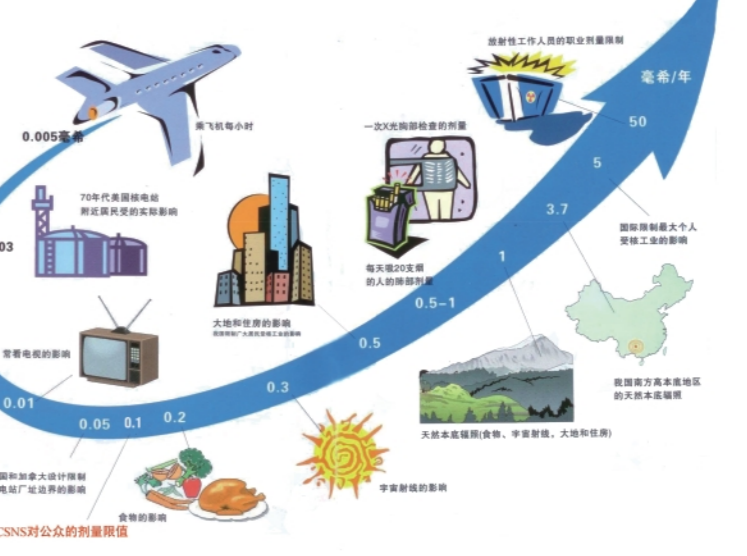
0.005毫希

乘飞机每小时

70年代美国核电站附近居民受到的实际影响

03

常看电视的影响

0.01

0.05

0.1

0.2

国和加拿大设计限制电站厂址边界的影响

食物的影响

CSNS对公众的剂量限值

大地和住房的影响

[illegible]

0.3

宇宙射线的影响

0.5

0.5-1

一次X光胸部检查的剂量

每天吸20支烟的人的肺部剂量

1

天然本底辐照(食物、宇宙射线、大地和住房)

3.7

国际限制最大个人受核工业的影响

我国南方高本底地区的天然本底辐照

5

50

放射性工作人员的职业剂量限制

毫希/年